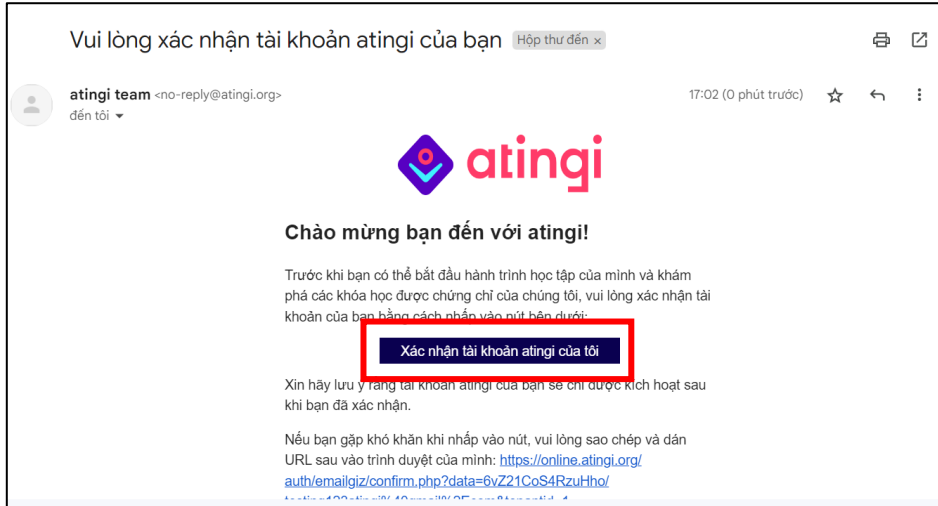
Vui lòng xác nhận tài khoản atingi của bạn Hộp thư đến ×

atingi team <no-reply@atingi.org>
đến tôi ▾

17:02 (0 phút trước)

atingi

Chào mừng bạn đến với atingi!

Trước khi bạn có thể bắt đầu hành trình học tập của mình và khám phá các khóa học được chứng chỉ của chúng tôi, vui lòng xác nhận tài khoản của bạn bằng cách nhấn vào nút bên dưới:

Xác nhận tài khoản atingi của tôi

Xin hãy lưu ý rằng tài khoản atingi của bạn sẽ chỉ được kích hoạt sau khi bạn đã xác nhận.

Nếu bạn gặp khó khăn khi nhấp vào nút, vui lòng sao chép và dán URL sau vào trình duyệt của mình: https://online.atingi.org/auth/emailgiz/confirm.php?data=6vZ21CoS4RzuHho/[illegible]